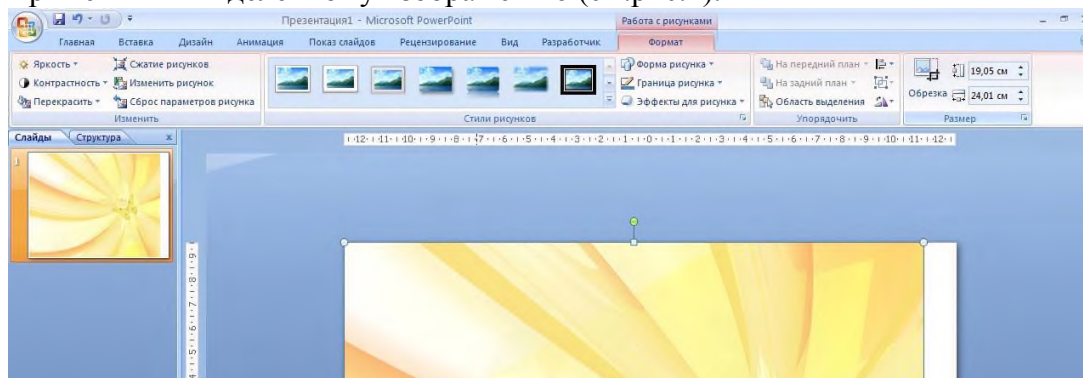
Презентация1 - Microsoft PowerPoint

Работа с рисунками

Главная Вставка Дизайн Анимация Показ слайдов Рецензирование Вид Разработчик Формат

Яркость Сжатие рисунков
Контрастность Изменить рисунок
Перекрасить Сброс параметров рисунка
Изменить

Стили рисунков

Форма рисунка
Граница рисунка
Эффекты для рисунка

На передний план
На задний план
Область выделения
Упорядочить

Обрезка 19,05 см 24,01 см
Размер

Слайды Структура

1

12 · 11 · 10 · 9 · 8 · 7 · 6 · 5 · 4 · 3 · 2 · 1 · 0 · 1 · 2 · 3 · 4 · 5 · 6 · 7 · 8 · 9 · 10 · 11 · 12

9 · 8 · 7 · 6 · 5 · 4